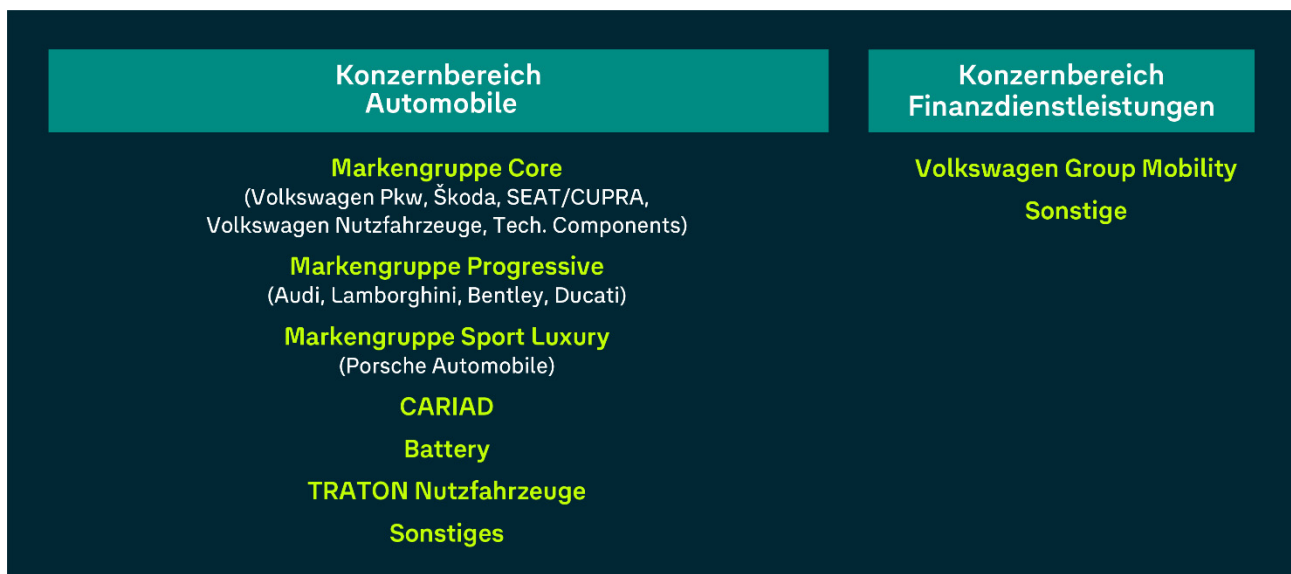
Konzernbereich
Automobile

Markengruppe Core
(Volkswagen Pkw, Škoda, SEAT/CUPRA, Volkswagen Nutzfahrzeuge, Tech. Components)

Markengruppe Progressive
(Audi, Lamborghini, Bentley, Ducati)

Markengruppe Sport Luxury
(Porsche Automobile)

CARIAD

Battery

TRATON Nutzfahrzeuge

Sonstiges

Konzernbereich
Finanzdienstleistungen

Volkswagen Group Mobility

Sonstige